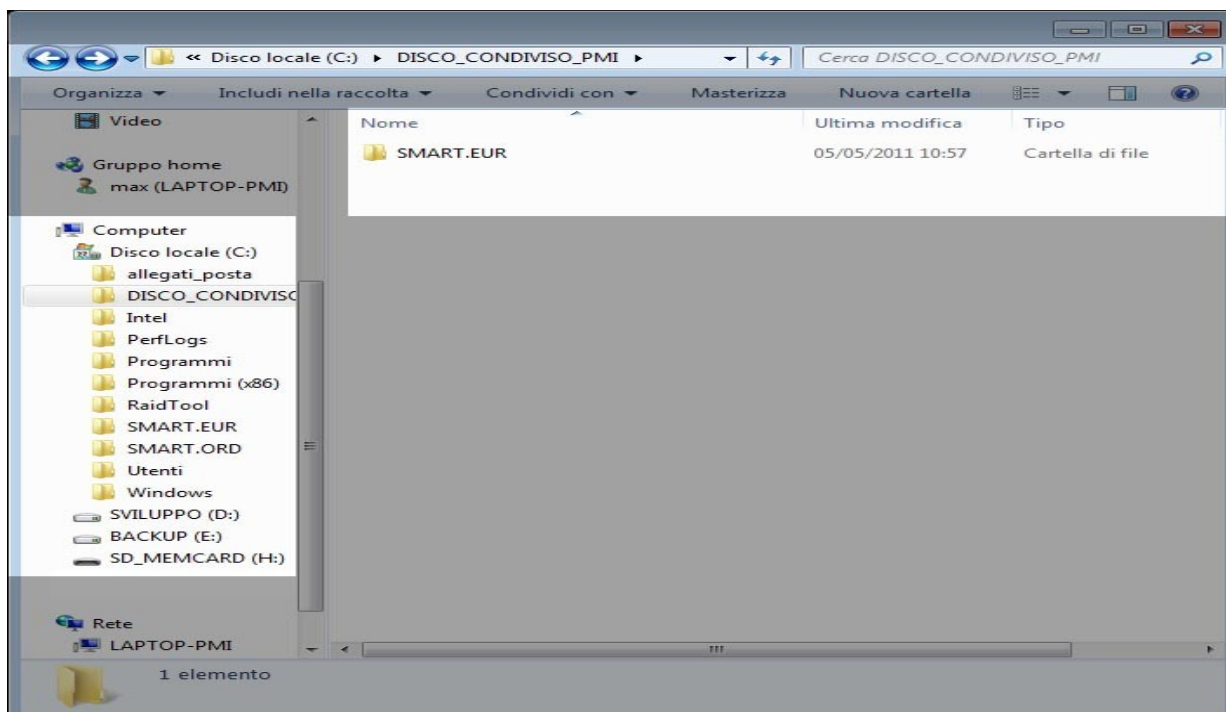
« Disco locale (C:) ▸ DISCO_CONDIVISO_PMI ▸

Cerca DISCO_CONDIVISO_PMI

Organizza ▾ Includi nella raccolta ▾ Condividi con ▾ Masterizza Nuova cartella

Video

Gruppo home
max (LAPTOP-PMI)

Computer
Disco locale (C:)
allegati_posta
DISCO_CONDIVISC
Intel
PerfLogs
Programmi
Programmi (x86)
RaidTool
SMART.EUR
SMART.ORD
Utenti
Windows
SVILUPPO (D:)
BACKUP (E:)
SD_MEMCARD (H:)

Rete
LAPTOP-PMI

| Nome | Ultima modifica | Tipo |
|---|---|---|
| SMART.EUR | 05/05/2011 10:57 | Cartella di file |

1 elemento